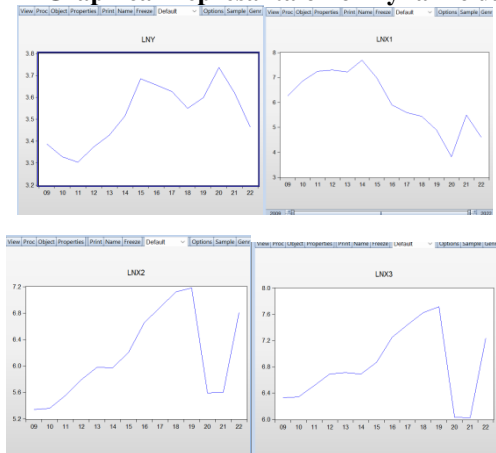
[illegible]

View Proc Object Properties Print Name Freeze Default Options Sample Genr

LNY

3.8
3.7
3.6
3.5
3.4
3.3
3.2

09 10 11 12 13 14 15 16 17 18 19 20 21 22

View Proc Object Properties Print Name Freeze Default Options Sample Genr

LNX1

8
7
6
5
4
3

09 10 11 12 13 14 15 16 17 18 19 20 21 22

2008 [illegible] 2022

View Proc Object Properties Print Name Freeze Default Options Sample Genr

LNX2

7.2
6.8
6.4
6.0
5.6
5.2

09 10 11 12 13 14 15 16 17 18 19 20 21 22

View Proc Object Properties Print Name Freeze Default Options Sample Genr

LNX3

8.0
7.6
7.2
6.8
6.4
6.0

09 10 11 12 13 14 15 16 17 18 19 20 21 22